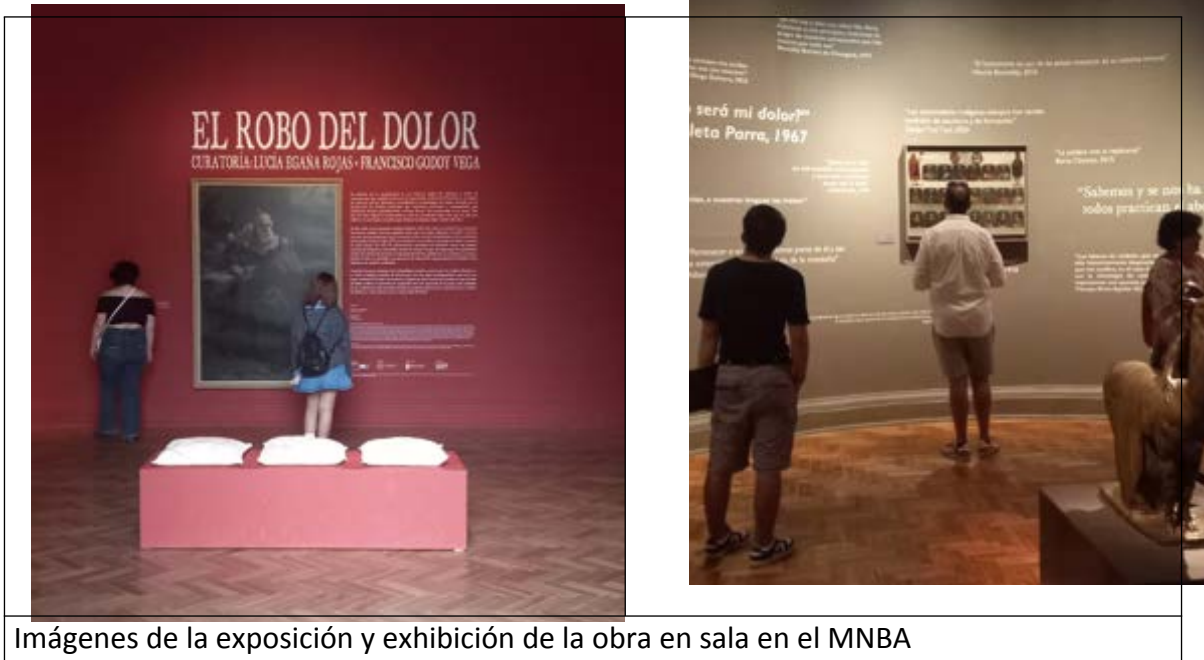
EL ROBO DEL DOLOR
CURATORÍA: LUCÍA EGAÑA ROJAS • FRANCISCO GODOY VEGA

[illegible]

...e será mi dolor?"
...leta Parra, 1967

"Sabemos y se nos ha...
todos practican ...

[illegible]

Imágenes de la exposición y exhibición de la obra en sala en el MNBA